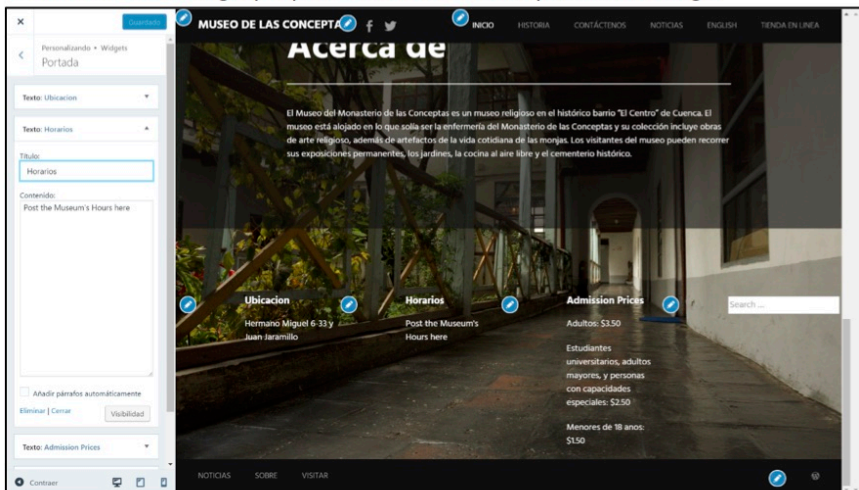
×
Guardado
Personalizando • Widgets
Portada

Texto: Ubicacion

Texto: Horarios

Título:
Horarios

Contenido:
Post the Museum's Hours here

Añadir párrafos automáticamente

Eliminar | Cerrar
Visibilidad

Texto: Admission Prices

Contraer

MUSEO DE LAS CONCEPTA

INICIO HISTORIA CONTÁCTENOS NOTICIAS ENGLISH TIENDA EN LINEA

Acerca de

El Museo del Monasterio de las Conceptas es un museo religioso en el histórico barrio "El Centro" de Cuenca. El museo está alojado en lo que solía ser la enfermería del Monasterio de las Conceptas y su colección incluye obras de arte religioso, además de artefactos de la vida cotidiana de las monjas. Los visitantes del museo pueden recorrer sus exposiciones permanentes, los jardines, la cocina al aire libre y el cementerio histórico.

Ubicacion

Hermano Miguel 6-33 y Juan Jaramillo

Horarios

Post the Museum's Hours here

Admission Prices

Adultos: $3.50

Estudiantes universitarios, adultos mayores, y personas con capacidades especiales: $2.50

Menores de 18 anos: $1.50

Search ...

NOTICIAS SOBRE VISITAR